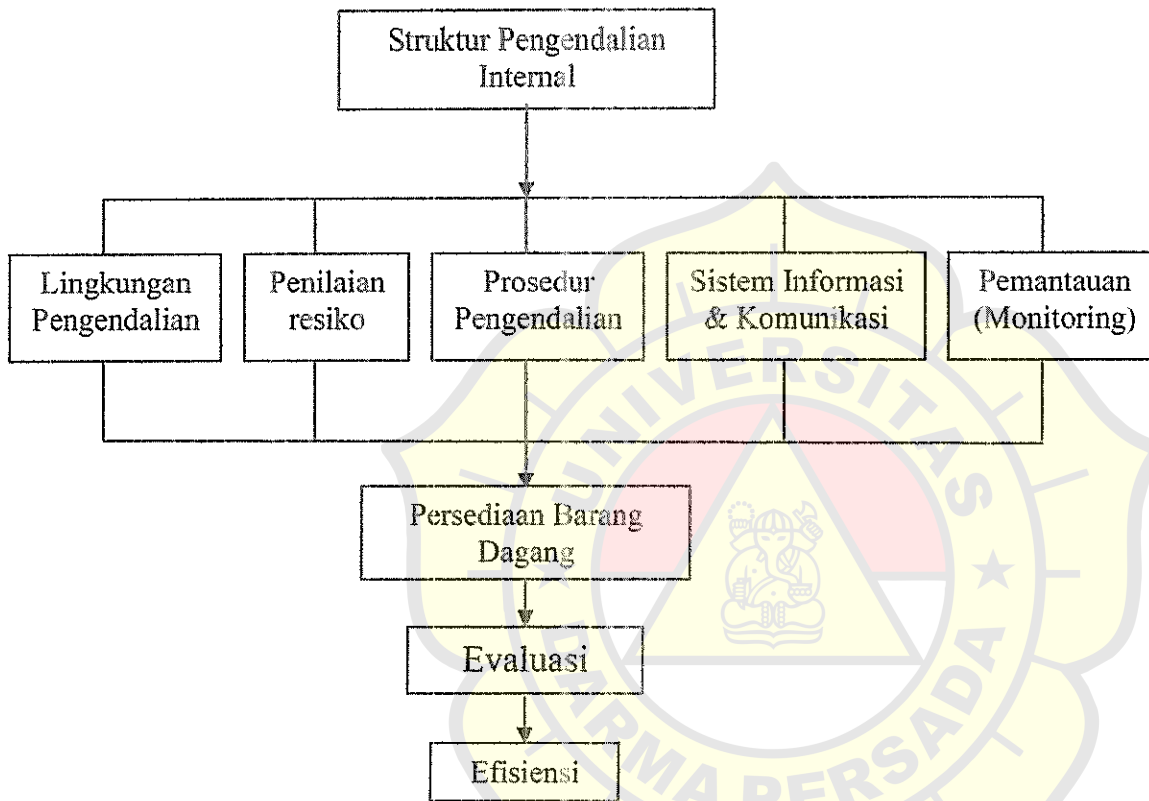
Struktur Pengendalian Internal

Lingkungan Pengendalian

Penilaian resiko

Prosedur Pengendalian

Sistem Informasi & Komunikasi

Pemantauan (Monitoring)

Persediaan Barang Dagang

Evaluasi

Efisiensi

UNIVERSITAS DARMA PERSADA